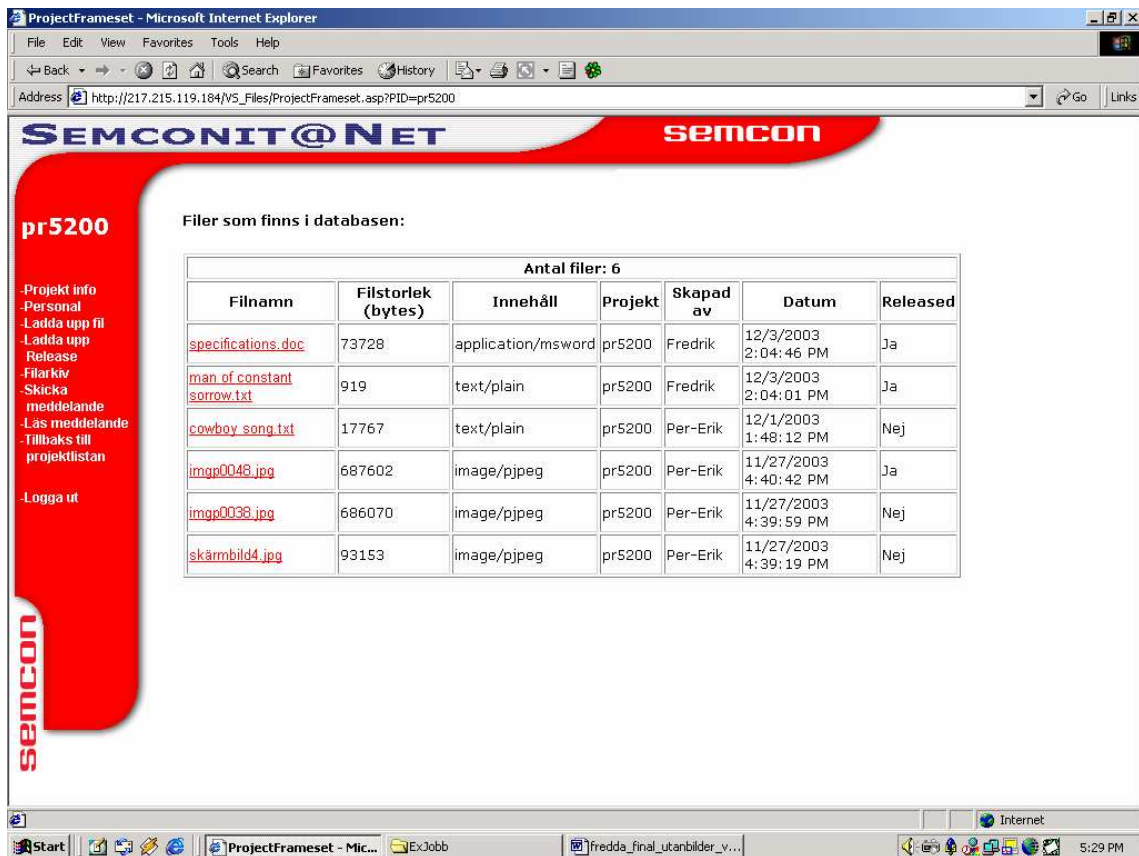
ProjectFrameset - Microsoft Internet Explorer

File Edit View Favorites Tools Help

Back Search Favorites History

Address http://217.215.119.184/VS_Files/ProjectFrameset.asp?PID=pr5200 Go Links

SEMCONIT@NET semcon

pr5200

-Projekt info
-Personal
-Ladda upp fil
-Ladda upp Release
-Filarkiv
-Skicka meddelande
-Läs meddelande
-Tillbaks till projektlistan

-Logga ut

semcon

Filer som finns i databasen:

Antal filer: 6

| Filnamn | Filstorlek (bytes) | Innehåll | Projekt | Skapad av | Datum | Released |
|---|---|---|---|---|---|---|
| specifications.doc | 73728 | application/msword | pr5200 | Fredrik | 12/3/2003 2:04:46 PM | Ja |
| man of constant sorrow.txt | 919 | text/plain | pr5200 | Fredrik | 12/3/2003 2:04:01 PM | Ja |
| cowboy song.txt | 17767 | text/plain | pr5200 | Per-Erik | 12/1/2003 1:48:12 PM | Nej |
| imgp0048.jpg | 687602 | image/pjpeg | pr5200 | Per-Erik | 11/27/2003 4:40:42 PM | Ja |
| imgp0038.jpg | 686070 | image/pjpeg | pr5200 | Per-Erik | 11/27/2003 4:39:59 PM | Nej |
| skärmbild4.jpg | 93153 | image/pjpeg | pr5200 | Per-Erik | 11/27/2003 4:39:19 PM | Nej |

Internet

Start ProjectFrameset - Mic... ExJobb fredda_final_utanbilder_v... 5:29 PM